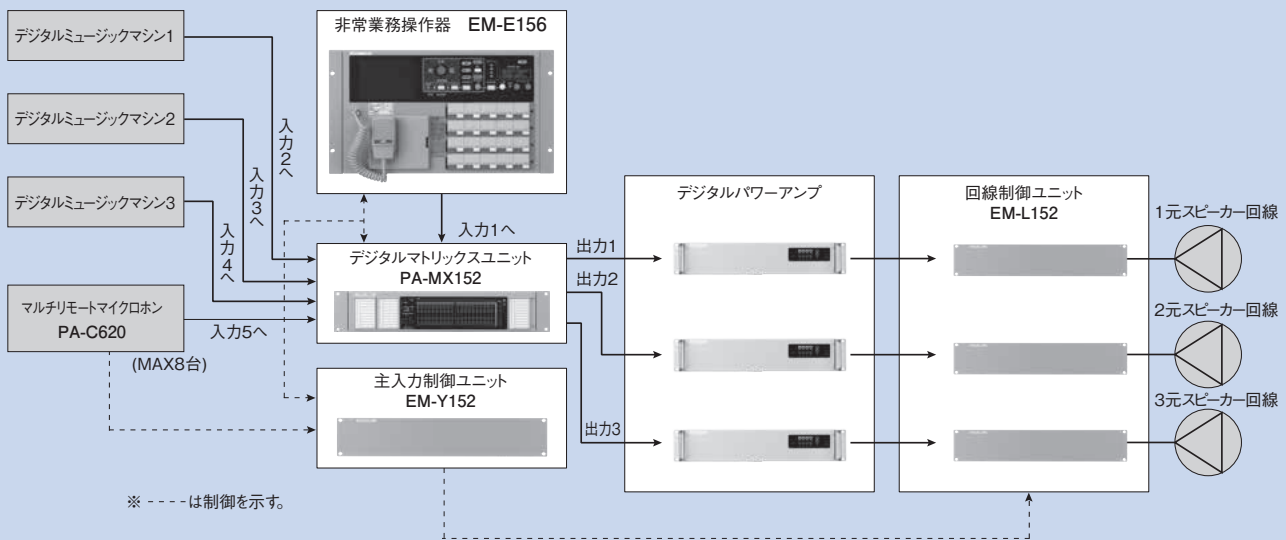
デジタルミュージックマシン1

デジタルミュージックマシン2

デジタルミュージックマシン3

マルチリモートマイクロホン
PA-C620

(MAX8台)

非常業務操作器　EM-E156

入力2へ

入力3へ

入力4へ

入力1へ

入力5へ

デジタルマトリックスユニット
PA-MX152

主入力制御ユニット
EM-Y152

出力1

出力2

出力3

デジタルパワーアンプ

回線制御ユニット
EM-L152

1元スピーカー回線

2元スピーカー回線

3元スピーカー回線

※ - - - - は制御を示す。